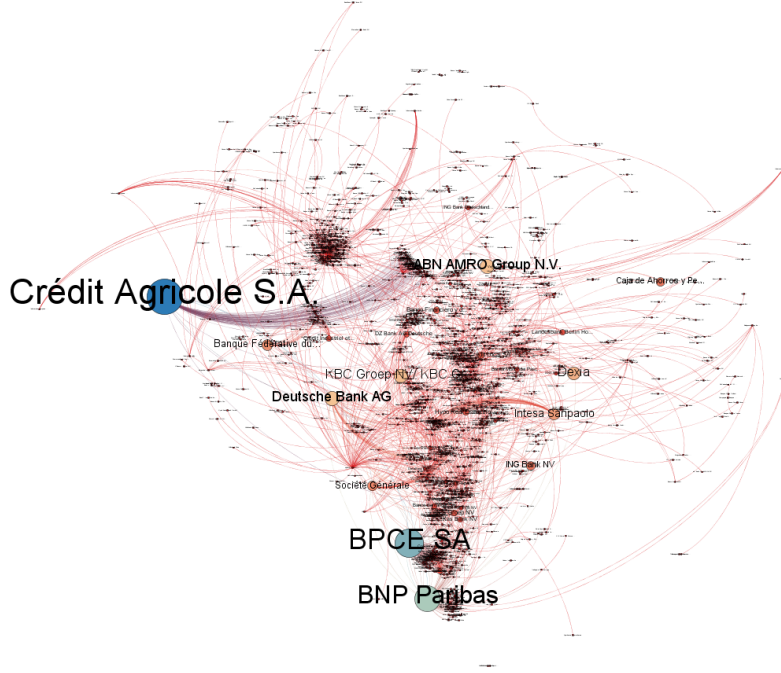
Crédit Agricole S.A.

ABN AMRO Group N.V.

Caja de Ahorros y Pe...

Banque Fédérative du...

KBC Groep NV/KBC G...

Dexia

Deutsche Bank AG

Intesa Sanpaolo

ING Bank NV

Société Générale

BPCE SA

BNP Paribas